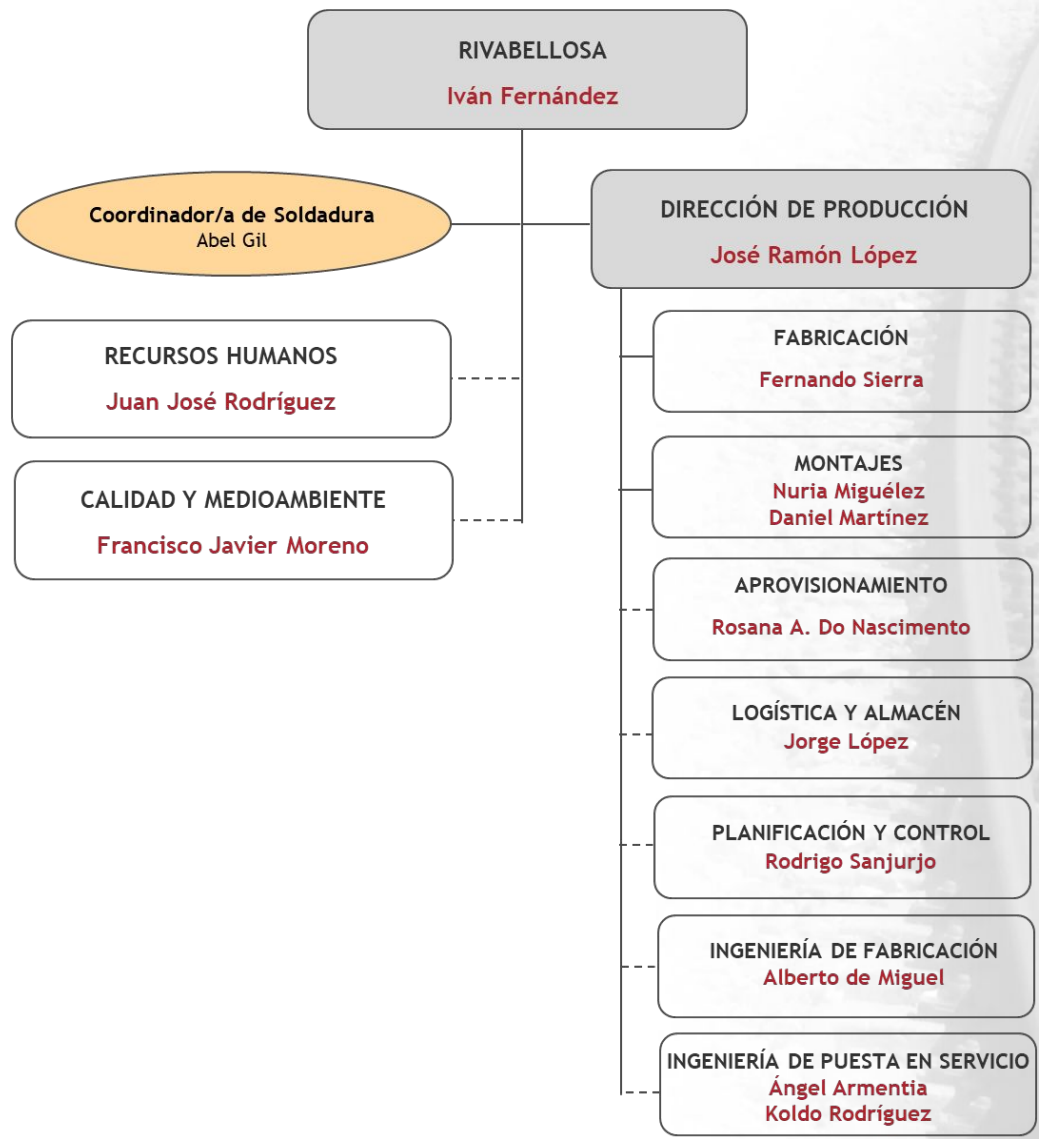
RIVABELLOSA
Iván Fernández

Coordinador/a de Soldadura
Abel Gil

DIRECCIÓN DE PRODUCCIÓN
José Ramón López

RECURSOS HUMANOS
Juan José Rodríguez

CALIDAD Y MEDIOAMBIENTE
Francisco Javier Moreno

FABRICACIÓN
Fernando Sierra

MONTAJES
Nuria Miguélez
Daniel Martínez

APROVISIONAMIENTO
Rosana A. Do Nascimento

LOGÍSTICA Y ALMACÉN
Jorge López

PLANIFICACIÓN Y CONTROL
Rodrigo Sanjurjo

INGENIERÍA DE FABRICACIÓN
Alberto de Miguel

INGENIERÍA DE PUESTA EN SERVICIO
Ángel Armentia
Koldo Rodríguez